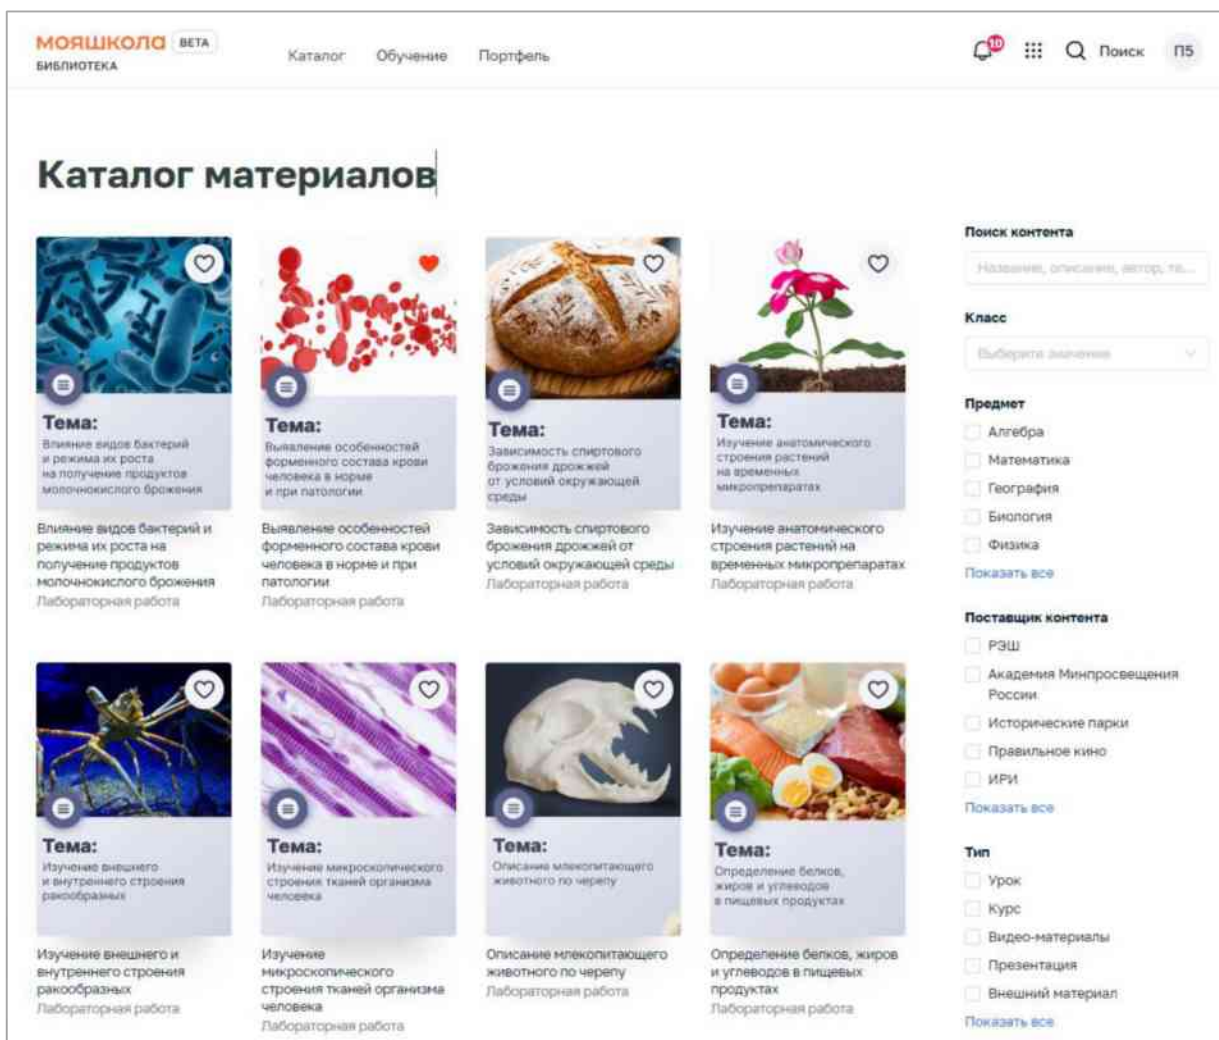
МОЯШКОЛА БЕТА
БИБЛИОТЕКА

Каталог Обучение Портфель

10 Поиск П5

Каталог материалов

Тема:
Влияние видов бактерий и режима их роста на получение продуктов молочнокислого брожения

Влияние видов бактерий и режима их роста на получение продуктов молочнокислого брожения
Лабораторная работа

Тема:
Выявление особенностей форменного состава крови человека в норме и при патологии

Выявление особенностей форменного состава крови в норме и при патологии
Лабораторная работа

Тема:
Зависимость спиртового брожения дрожжей от условий окружающей среды

Зависимость спиртового брожения дрожжей от условий окружающей среды
Лабораторная работа

Тема:
Изучение анатомического строения растений на временных микропрепаратах

Изучение анатомического строения растений на временных микропрепаратах
Лабораторная работа

Тема:
Изучение внешнего и внутреннего строения ракообразных

Изучение внешнего и внутреннего строения ракообразных
Лабораторная работа

Тема:
Изучение микроскопического строения тканей организма человека

Изучение микроскопического строения тканей организма человека
Лабораторная работа

Тема:
Описание млекопитающего животного по черепу

Описание млекопитающего животного по черепу
Лабораторная работа

Тема:
Определение белков, жиров и углеводов в пищевых продуктах

Определение белков, жиров и углеводов в пищевых продуктах
Лабораторная работа

Поиск контента
Название, описание, автор, те...

Класс
Выберите значение

Предмет
Алгебра
Математика
География
Биология
Физика
Показать все

Поставщик контента
РЭШ
Академия Минпросвещения России
Исторические парки
Правильное кино
ИРИ
Показать все

Тип
Урок
Курс
Видео-материалы
Презентация
Внешний материал
Показать все